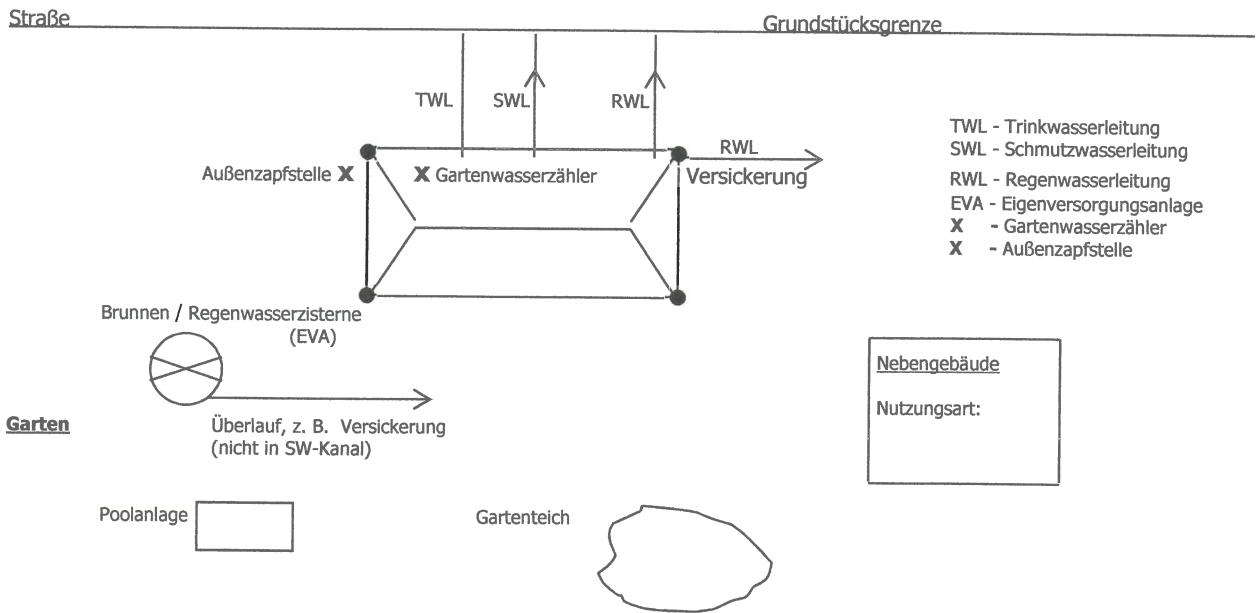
Straße

Grundstücksgrenze

TWL

SWL

RWL

RWL

Außenzapfstelle X

X Gartenwasserzähler

Versickerung

TWL - Trinkwasserleitung
SWL - Schmutzwasserleitung
RWL - Regenwasserleitung
EVA - Eigenversorgungsanlage
X - Gartenwasserzähler
X - Außenzapfstelle

Brunnen / Regenwasserzisterne
(EVA)

Überlauf, z. B. Versickerung
(nicht in SW-Kanal)

Garten

Nebengebäude

Nutzungsart:

Poolanlage

Gartenteich